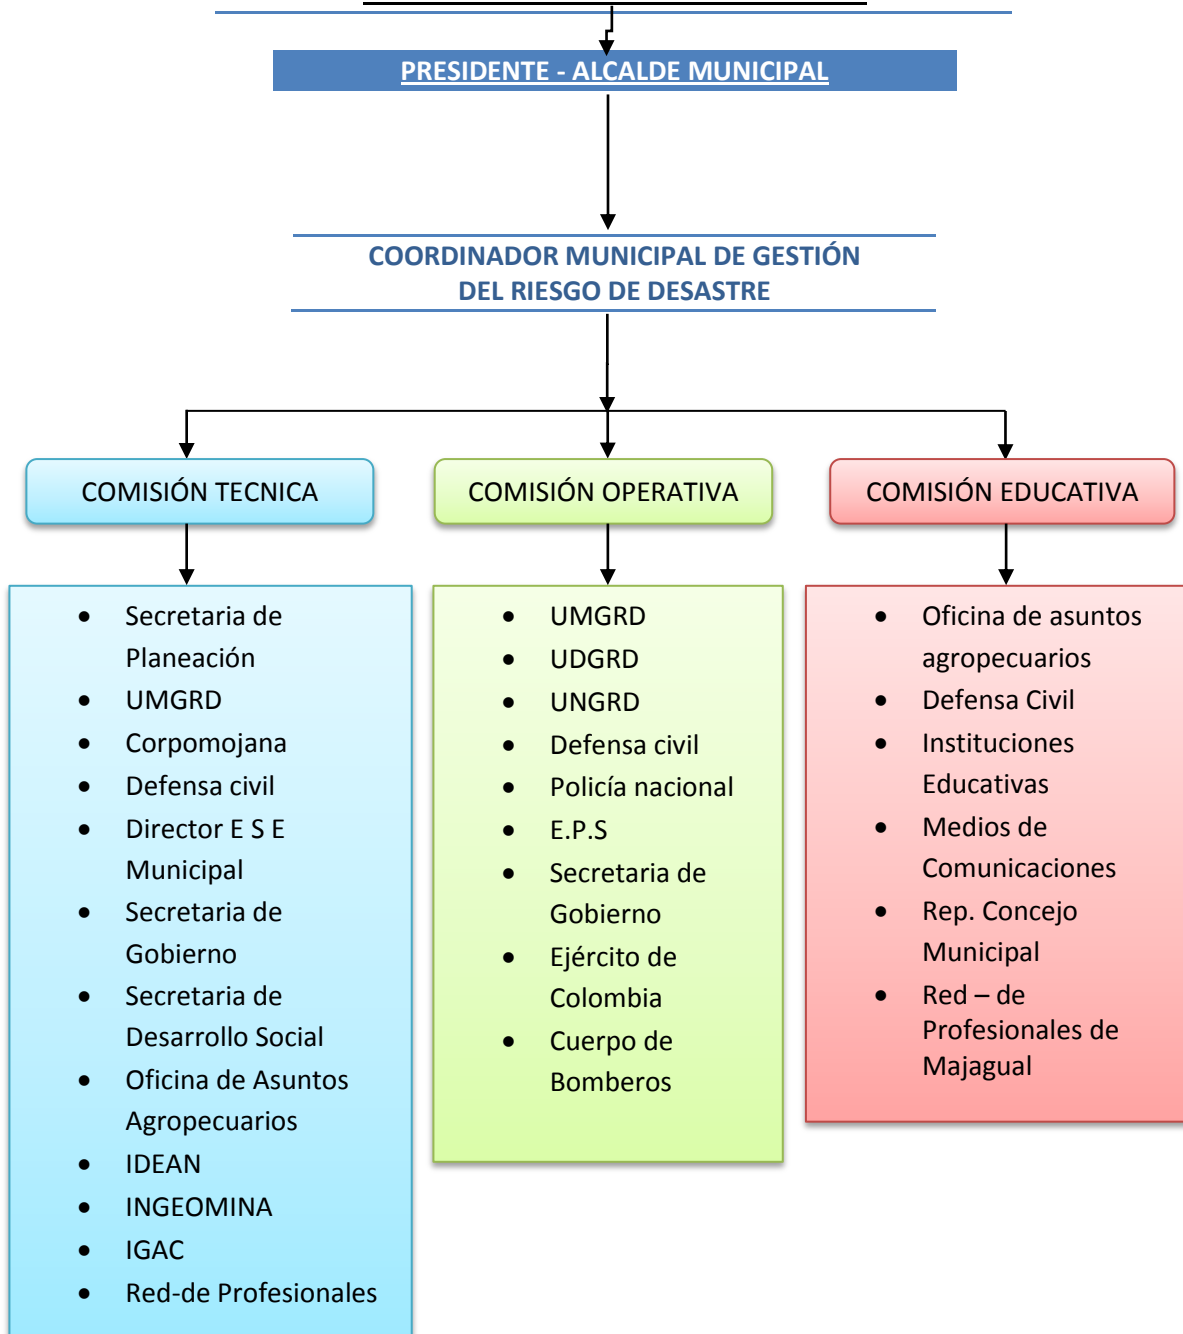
PRESIDENTE - ALCALDE MUNICIPAL

COORDINADOR MUNICIPAL DE GESTIÓN DEL RIESGO DE DESASTRE

COMISIÓN TECNICA

COMISIÓN OPERATIVA

COMISIÓN EDUCATIVA

- Secretaria de Planeación
- UMGRD
- Corpomojana
- Defensa civil
- Director E S E Municipal
- Secretaria de Gobierno
- Secretaria de Desarrollo Social
- Oficina de Asuntos Agropecuarios
- IDEAN
- INGEOMINA
- IGAC
- Red-de Profesionales

- UMGRD
- UDGRD
- UNGRD
- Defensa civil
- Policía nacional
- E.P.S
- Secretaria de Gobierno
- Ejército de Colombia
- Cuerpo de Bomberos

- Oficina de asuntos agropecuarios
- Defensa Civil
- Instituciones Educativas
- Medios de Comunicaciones
- Rep. Concejo Municipal
- Red – de Profesionales de Majagual